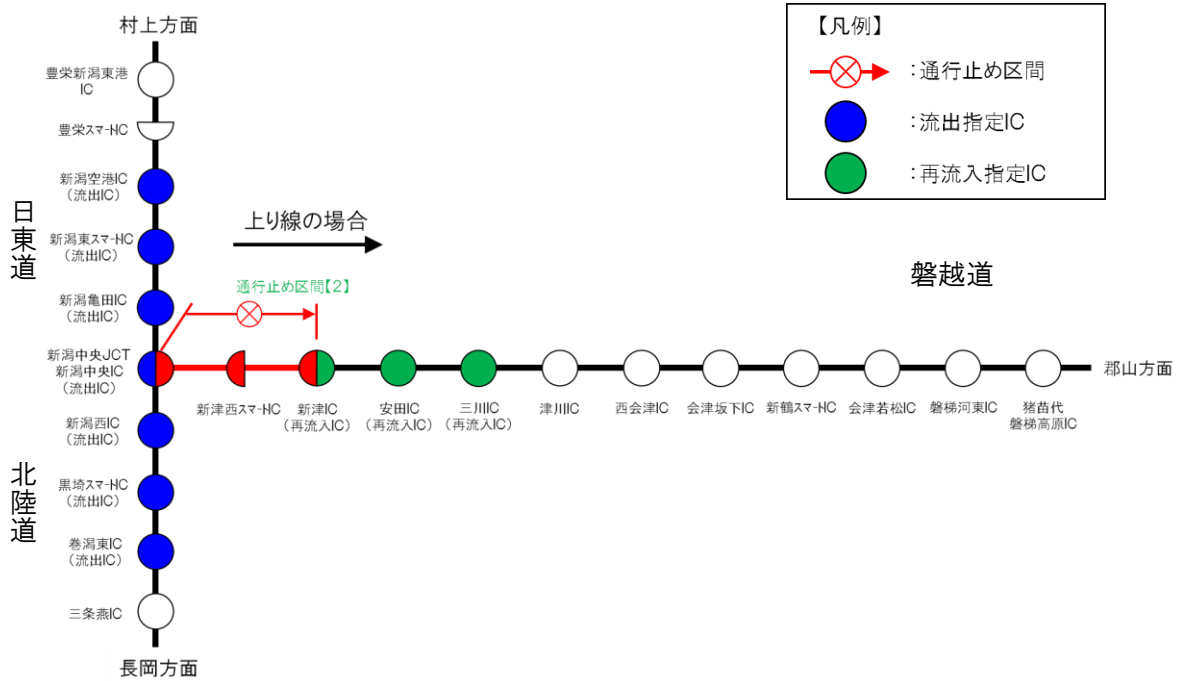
村上方面

豊栄新潟東港IC

豊栄スマ-IC

新潟空港IC（流出IC）

新潟東スマ-IC（流出IC）

新潟亀田IC（流出IC）

新潟中央JCT 新潟中央IC（流出IC）

新潟西IC（流出IC）

黒埼スマ-IC（流出IC）

巻潟東IC（流出IC）

三条燕IC

長岡方面

日東道

北陸道

【凡例】

：通行止め区間

：流出指定IC

：再流入指定IC

上り線の場合

通行止め区間【2】

磐越道

新津西スマ-IC

新津IC（再流入IC）

安田IC（再流入IC）

三川IC（再流入IC）

津川IC

西会津IC

会津坂下IC

新鶴スマ-IC

会津若松IC

磐梯河東IC

猪苗代磐梯高原IC

郡山方面